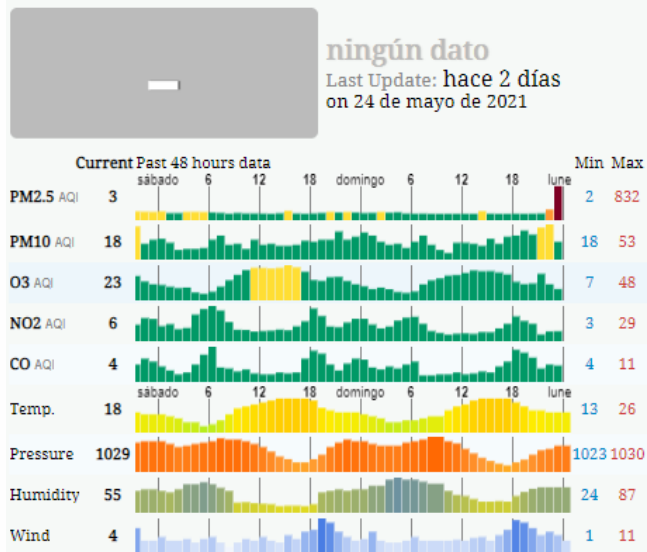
-

ningún dato
Last Update: hace 2 días
on 24 de mayo de 2021

| | Current | Past 48 hours data | Min | Max |
|---|---|---|---|---|
| | | sábado 6 12 18 domingo 6 12 18 lune | | |
| PM2.5 AQI | 3 | | 2 | 832 |
| PM10 AQI | 18 | | 18 | 53 |
| O3 AQI | 23 | | 7 | 48 |
| NO2 AQI | 6 | | 3 | 29 |
| CO AQI | 4 | | 4 | 11 |
| | | sábado 6 12 18 domingo 6 12 18 lune | | |
| Temp. | 18 | | 13 | 26 |
| Pressure | 1029 | | 1023 | 1030 |
| Humidity | 55 | | 24 | 87 |
| Wind | 4 | | 1 | 11 |